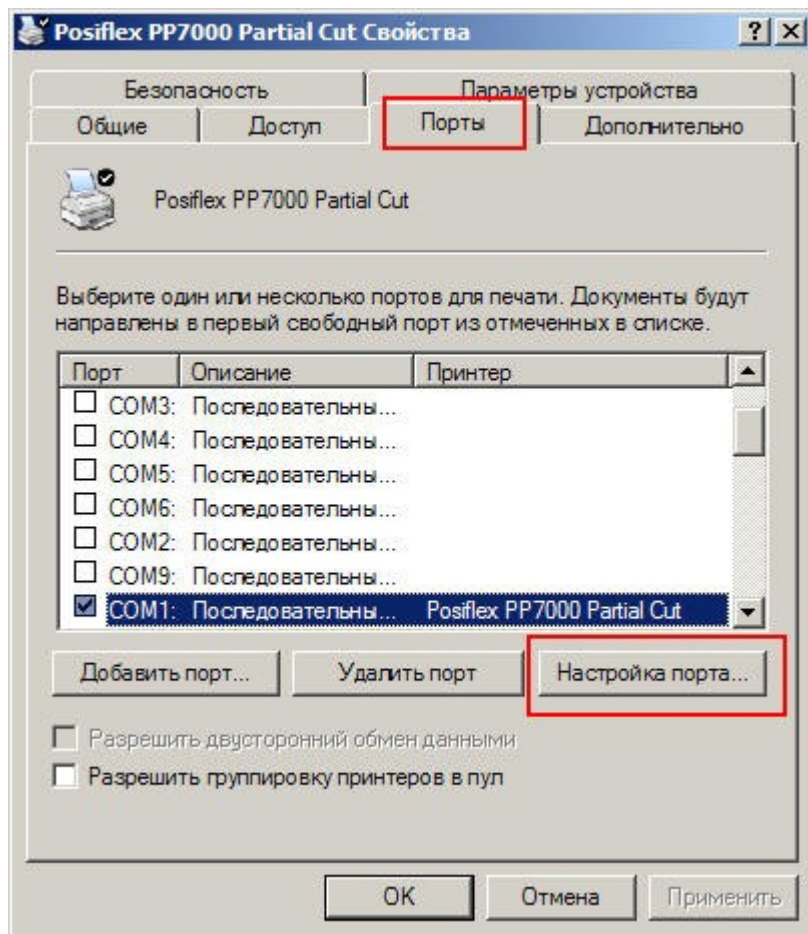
Posiflex PP7000 Partial Cut Свойства

? X

Безопасность | Параметры устройства

Общие | Доступ | Порты | Дополнительно

Posiflex PP7000 Partial Cut

Выберите один или несколько портов для печати. Документы будут направлены в первый свободный порт из отмеченных в списке.

| Порт | Описание | Принтер |
|---|---|---|
| ☐ COM3: | Последовательны... | |
| ☐ COM4: | Последовательны... | |
| ☐ COM5: | Последовательны... | |
| ☐ COM6: | Последовательны... | |
| ☐ COM2: | Последовательны... | |
| ☐ COM9: | Последовательны... | |
| ☑ COM1: | Последовательны... | Posiflex PP7000 Partial Cut |

Добавить порт... | Удалить порт | Настройка порта...

Разрешить двусторонний обмен данными

Разрешить группировку принтеров в пул

OK | Отмена | Применить